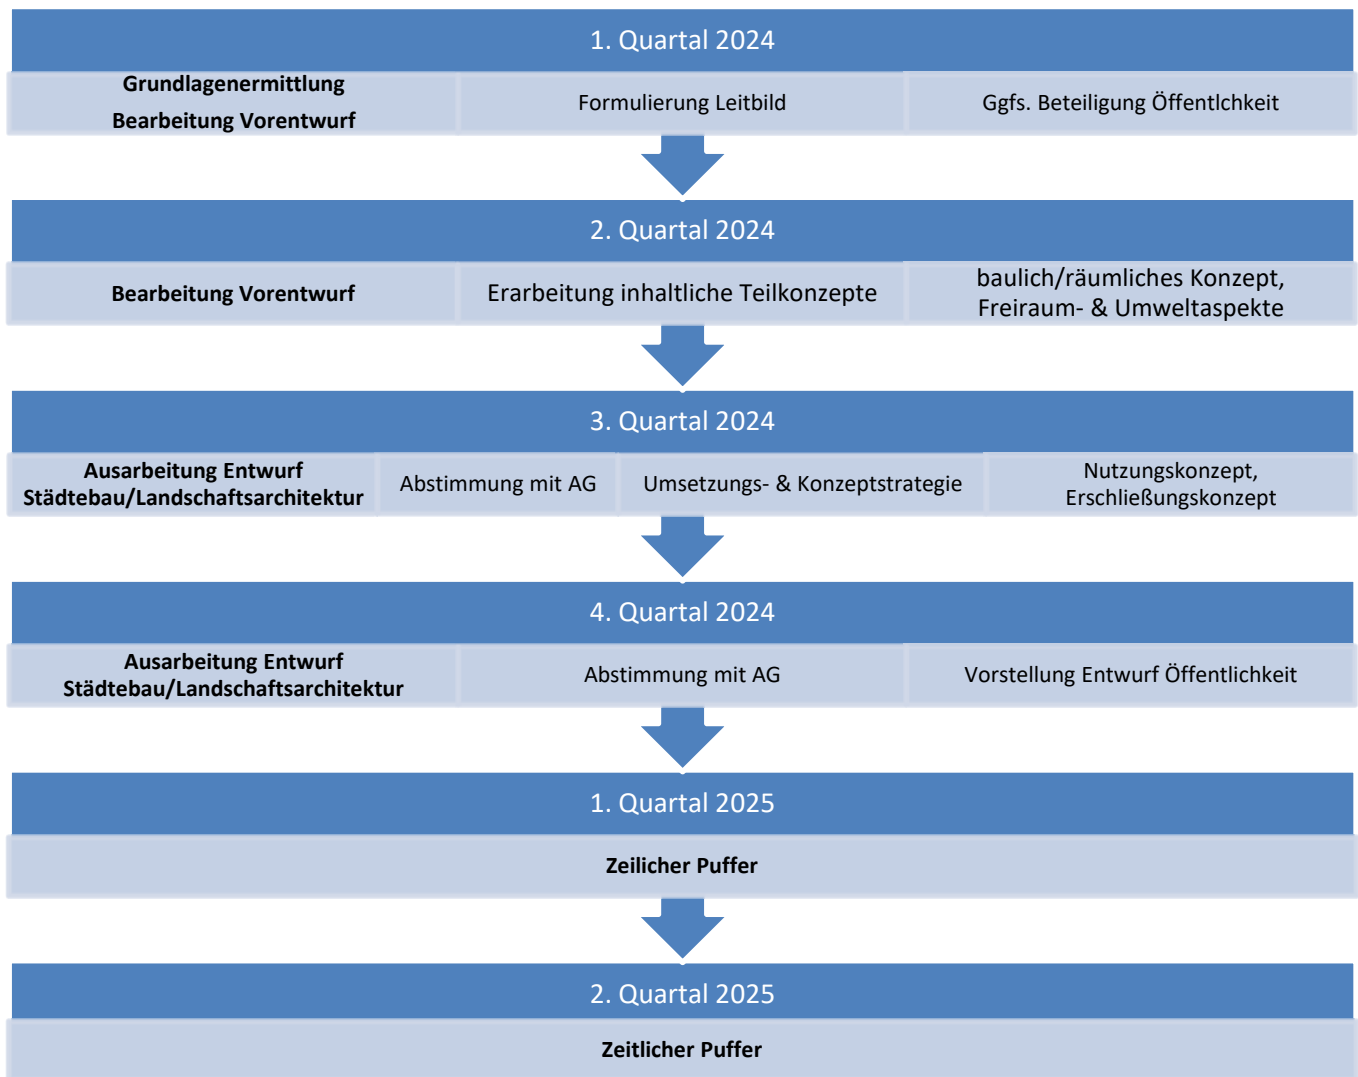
1. Quartal 2024

Grundlagenermittlung
Bearbeitung Vorentwurf

Formulierung Leitbild

Ggfs. Beteiligung Öffentlchkeit

2. Quartal 2024

Bearbeitung Vorentwurf

Erarbeitung inhaltliche Teilkonzepte

baulich/räumliches Konzept, Freiraum- & Umweltaspekte

3. Quartal 2024

Ausarbeitung Entwurf Städtebau/Landschaftsarchitektur

Abstimmung mit AG

Umsetzungs- & Konzeptstrategie

Nutzungskonzept, Erschließungskonzept

4. Quartal 2024

Ausarbeitung Entwurf Städtebau/Landschaftsarchitektur

Abstimmung mit AG

Vorstellung Entwurf Öffentlichkeit

1. Quartal 2025

Zeilicher Puffer

2. Quartal 2025

Zeitlicher Puffer